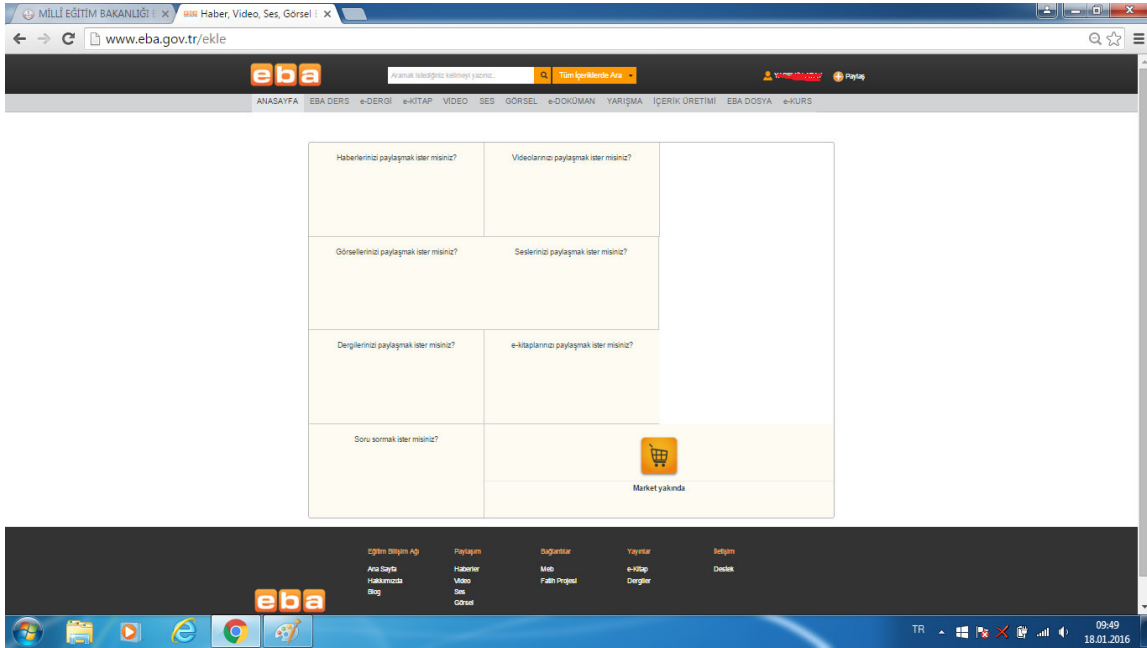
MİLLİ EĞİTİM BAKANLIĞI ×
Haber, Video, Ses, Görsel ×

www.eba.gov.tr/ekle

eba
Aramak istediğiniz kelimeyi yazınız.
Tüm İçeriklerde Ara
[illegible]
Paylaş

ANASAYFA EBA DERS e-DERGİ e-KİTAP VİDEO SES GÖRSEL e-DOKÜMAN YARIŞMA İÇERİK ÜRETİMİ EBA DOSYA e-KURS

Haberlerinizi paylaşmak ister misiniz?

Videolarınızı paylaşmak ister misiniz?

Görsellerinizi paylaşmak ister misiniz?

Seslerinizi paylaşmak ister misiniz?

Dergilerinizi paylaşmak ister misiniz?

e-kitaplarınızı paylaşmak ister misiniz?

Soru sormak ister misiniz?

Market yakında

Eğitim Bilişim Ağı
Ana Sayfa
Hakkımızda
Blog

Paylaşım
Haberler
Video
Ses
Görsel

Bağlantılar
Meb
Fatih Projesi

Yayınlar
e-Kitap
Dergiler

İletişim
Destek

eba

TR
09:49
18.01.2016